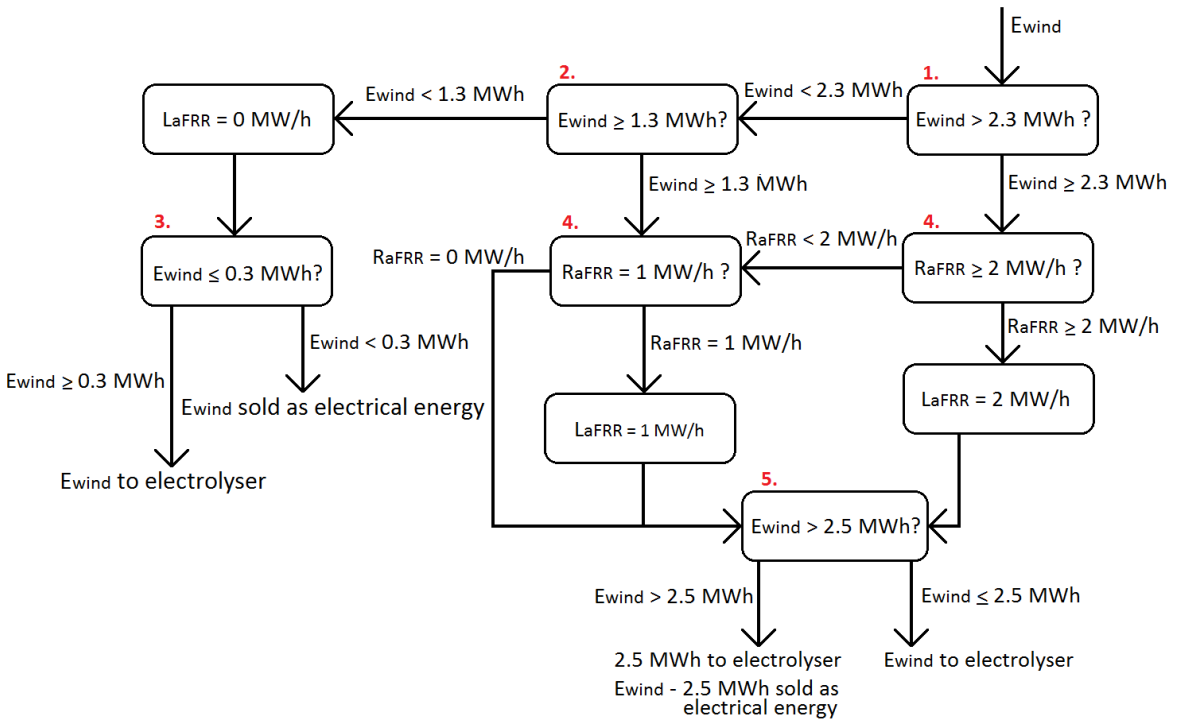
Ewind

1.

Ewind > 2.3 MWh ?

Ewind < 2.3 MWh

2.

Ewind ≥ 1.3 MWh?

Ewind < 1.3 MWh

LaFRR = 0 MW/h

3.

Ewind ≤ 0.3 MWh?

Ewind ≥ 0.3 MWh

Ewind to electrolyser

Ewind < 0.3 MWh

Ewind sold as electrical energy

Ewind ≥ 1.3 MWh

4.

RaFRR = 1 MW/h ?

RaFRR = 0 MW/h

RaFRR = 1 MW/h

LaFRR = 1 MW/h

Ewind ≥ 2.3 MWh

4.

RaFRR ≥ 2 MW/h ?

RaFRR < 2 MW/h

RaFRR ≥ 2 MW/h

LaFRR = 2 MW/h

5.

Ewind > 2.5 MWh?

Ewind > 2.5 MWh

2.5 MWh to electrolyser

Ewind - 2.5 MWh sold as electrical energy

Ewind ≤ 2.5 MWh

Ewind to electrolyser